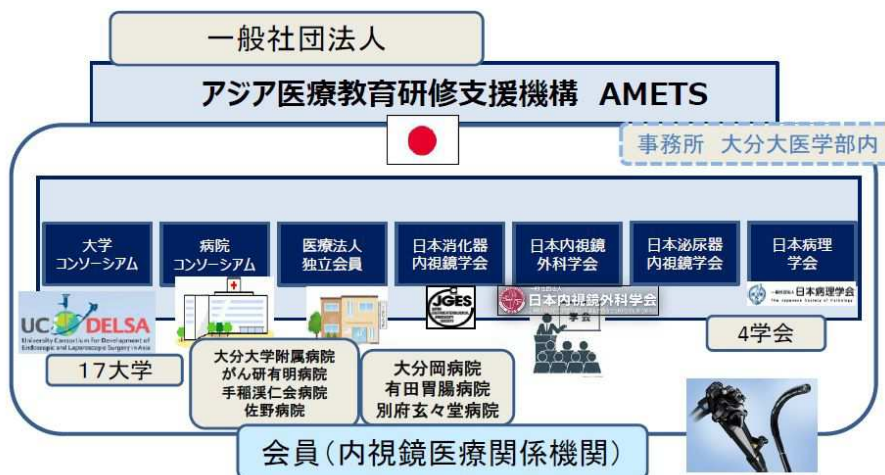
一般社団法人

アジア医療教育研修支援機構 AMETS

事務所 大分大医学部内

大学
コンソーシアム

病院
コンソーシアム

医療法人
独立会員

日本消化器
内視鏡学会

日本内視鏡
外科学会

日本泌尿器
内視鏡学会

日本病理
学会

UC DELSA
University Consortium for Development of Endoscopic and Laparoscopic Surgery in Asia

JGES

日本内視鏡外科学会

学会

日本病理学会
The Japanese Society of Pathology

4学会

17大学

大分大学附属病院
がん研有明病院
手稲渓仁会病院
佐野病院

大分岡病院
有田胃腸病院
別府玄々堂病院

会員(内視鏡医療関係機関)